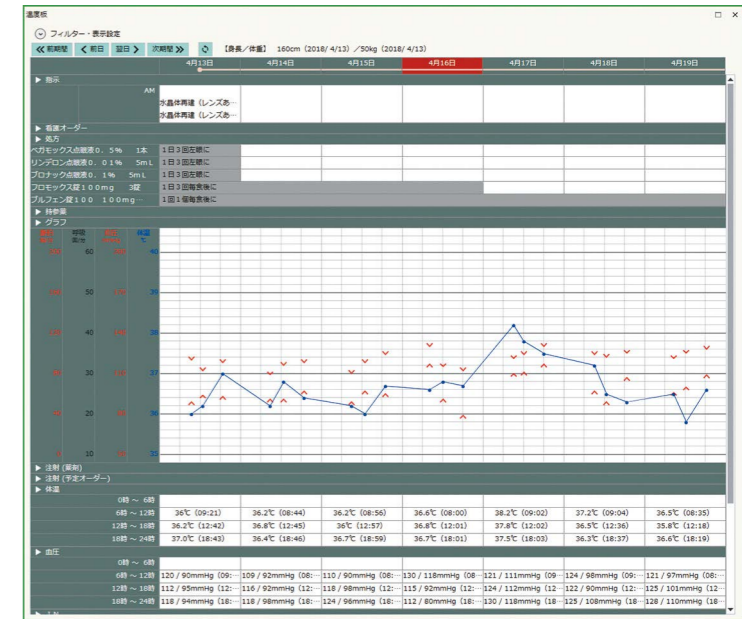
温度板

フィルター・表示設定

≪ 前期間　＜ 前日　翌日 ＞　次期間 ≫　【身長／体重】 160cm (2018/ 4/13) ／50kg (2018/ 4/13)

| | 4月13日 | 4月14日 | 4月15日 | 4月16日 | 4月17日 | 4月18日 | 4月19日 |
|---|---|---|---|---|---|---|---|

▶ 指示

AM

水晶体再建（レンズあ…
水晶体再建（レンズあ…

▶ 看護オーダー

▶ 処方

ベガモックス点眼液０．５％　1本　1日３回左眼に
リンデロン点眼液０．０１％　5ｍL　1日３回左眼に
ブロナック点眼液０．１％　5ｍL　1日３回左眼に
フロモックス錠１００ｍｇ　3錠　1日３回毎食後に
ブルフェン錠１００　１００ｍｇ…　1回１個毎食後に

▶ 持参薬

▶ グラフ

呼吸 回/分　体温 ℃

60　40
50　39
40　38
30　37
20　36
10　35

▶ 注射（実施）

▶ 注射（予定オーダー）

▶ 体温

| | 4月13日 | 4月14日 | 4月15日 | 4月16日 | 4月17日 | 4月18日 | 4月19日 |
|---|---|---|---|---|---|---|---|
| 0時 ～ 6時 | | | | | | | |
| 6時 ～ 12時 | 36℃ (09:21) | 36.2℃ (08:44) | 36.2℃ (08:56) | 36.6℃ (08:00) | 38.2℃ (09:02) | 37.2℃ (09:04) | 36.5℃ (08:35) |
| 12時 ～ 18時 | 36.2℃ (12:42) | 36.8℃ (12:45) | 36℃ (12:57) | 36.8℃ (12:01) | 37.8℃ (12:02) | 36.5℃ (12:36) | 35.8℃ (12:18) |
| 18時 ～ 24時 | 37.0℃ (18:43) | 36.4℃ (18:46) | 36.7℃ (18:59) | 36.7℃ (18:01) | 37.5℃ (18:03) | 36.3℃ (18:37) | 36.6℃ (18:19) |

▶ 血圧

| | 4月13日 | 4月14日 | 4月15日 | 4月16日 | 4月17日 | 4月18日 | 4月19日 |
|---|---|---|---|---|---|---|---|
| 0時 ～ 6時 | | | | | | | |
| 6時 ～ 12時 | 120 / 90mmHg (09:… | 109 / 92mmHg (08:… | 110 / 90mmHg (08:… | 130 / 118mmHg (08… | 121 / 111mmHg (09 | 124 / 98mmHg (09:… | 121 / 97mmHg (08:… |
| 12時 ～ 18時 | 112 / 95mmHg (12:… | 116 / 92mmHg (12:… | 118 / 98mmHg (12:… | 115 / 92mmHg (12:… | 124 / 112mmHg (12 | 122 / 90mmHg (12:… | 125 / 101mmHg (12 |
| 18時 ～ 24時 | 118 / 94mmHg (18:… | 118 / 98mmHg (18:… | 124 / 96mmHg (18:… | 112 / 80mmHg (18:… | 130 / 118mmHg (18 | 125 / 108mmHg (18 | 128 / 110mmHg (18… |